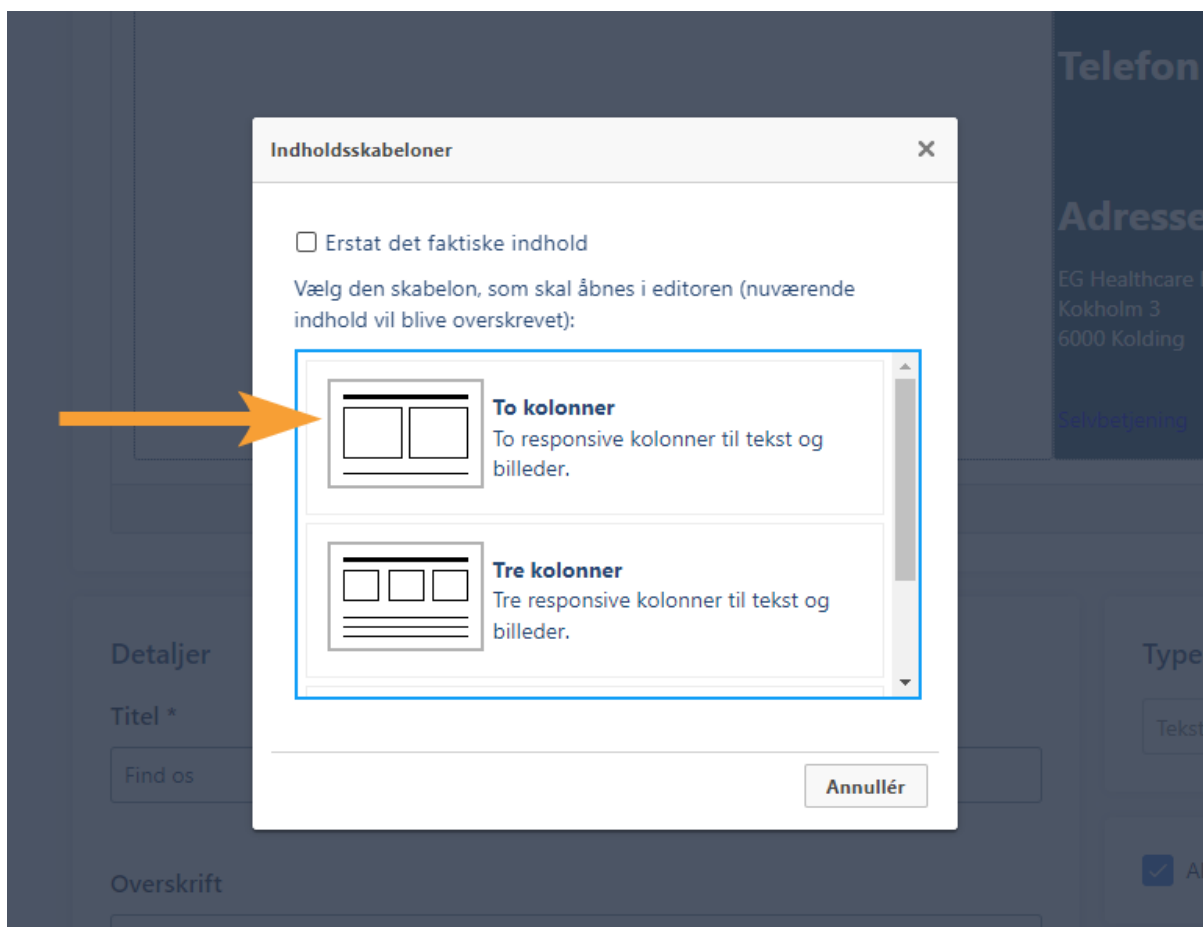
Telefon

Adresse

EG Healthcare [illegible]
Kokholm 3
6000 Kolding

Selvbetjening

Indholdsskabeloner

×

Erstat det faktiske indhold

Vælg den skabelon, som skal åbnes i editoren (nuværende indhold vil blive overskrevet):

To kolonner
To responsive kolonner til tekst og billeder.

Tre kolonner
Tre responsive kolonner til tekst og billeder.

Annullér

Detaljer

Titel *

Find os

Overskrift

Type

Tekst

A